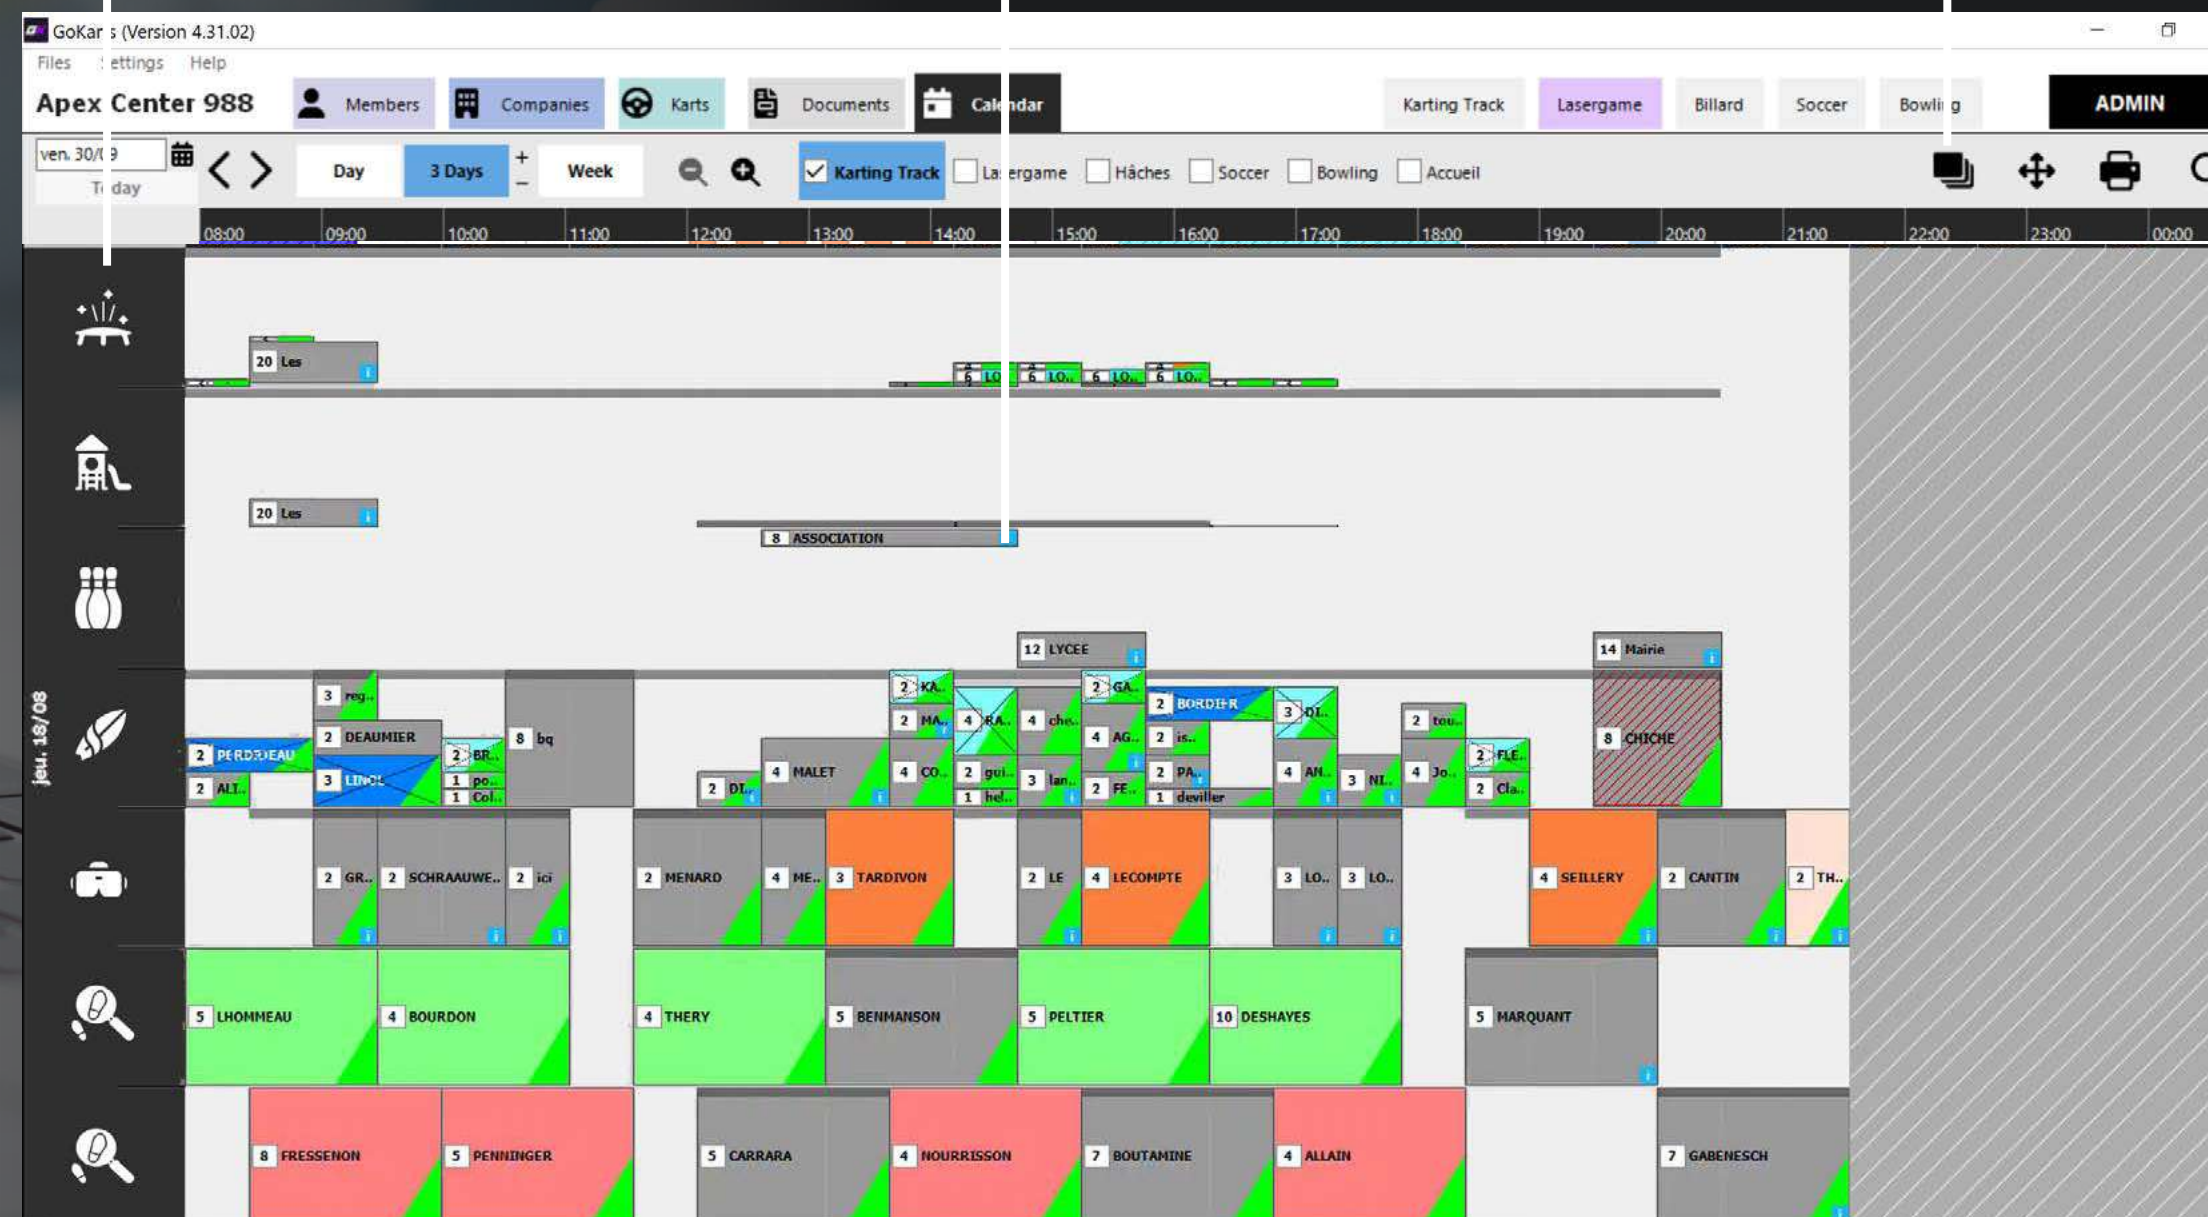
GoKar s (Version 4.31.02)

Files Settings Help

Apex Center 988 Members Companies Karts Documents Calendar Karting Track Lasergame Billard Soccer Bowling ADMIN

ven. 30/09 Today Day 3 Days + − Week Karting Track Lasergame Hâches Soccer Bowling Accueil

08:00 09:00 10:00 11:00 12:00 13:00 14:00 15:00 16:00 17:00 18:00 19:00 20:00 21:00 22:00 23:00 00:00

jeu. 18/08

20 Les
6 LO.. 6 LO.. 6 LO.. 6 LO..
20 Les
8 ASSOCIATION
12 LYCEE
14 Mairie
3 reg..
2 DEAUMIER
2 PERDREAU
2 ALL..
3 LINOL
2 BR..
1 po..
1 Col..
8 bq
2 DI..
4 MALET
2 KA..
2 MA..
4 CO..
4 RA..
2 gui..
1 hel..
4 che..
3 lan..
2 GA..
4 AG..
2 FE..
2 BORDIER
2 is..
2 PA..
1 deviller
3 DI..
4 AN..
3 NI..
2 tou..
4 Jo..
2 FLE..
2 Cla..
8 CHICHE
2 GR..
2 SCHRAAUWE..
2 ici
2 MENARD
4 ME..
3 TARDIVON
2 LE
4 LECOMPTE
3 LO..
3 LO..
4 SEILLERY
2 CANTIN
2 TH..
5 LHOMMEAU
4 BOURDON
4 THERY
5 BENMANSON
5 PELTIER
10 DESHAYES
5 MARQUANT
8 FRESSENON
5 PENNINGER
5 CARRARA
4 NOURRISSON
7 BOUTAMINE
4 ALLAIN
7 GABENESCH